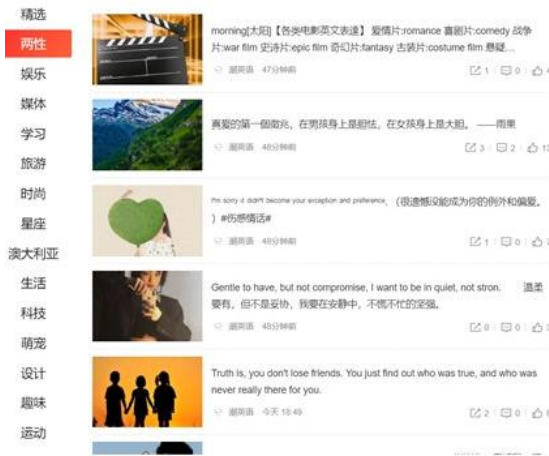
精选
两性
娱乐
媒体
学习
旅游
时尚
星座
澳大利亚
生活
科技
萌宠
设计
趣味
运动

morning[太阳]【各类电影英文表達】爱情片:romance 喜剧片:comedy 战争片:war film 史诗片:epic film 奇幻片:fantasy 古装片:costume film 悬疑...
涮英语 47分钟前
1 0 0

青澀的第一個吻兆，在男孩身上是胆怯，在女孩身上是大胆。——雨果
涮英语 48分钟前
3 2 1

I'm sorry it didn't become your exception and preference. （很遗憾没能成为你的例外和偏爱。）#伤感情话#
涮英语 48分钟前
1 0

Gentle to have, but not compromise, I want to be in quiet, not stron. 温柔要有，但不是妥协，我要在安静中，不慌不忙的坚强。
涮英语 48分钟前
0 0

Truth is, you don't lose friends. You just find out who was true, and who was never really there for you.
涮英语 今天 18:49
2 0